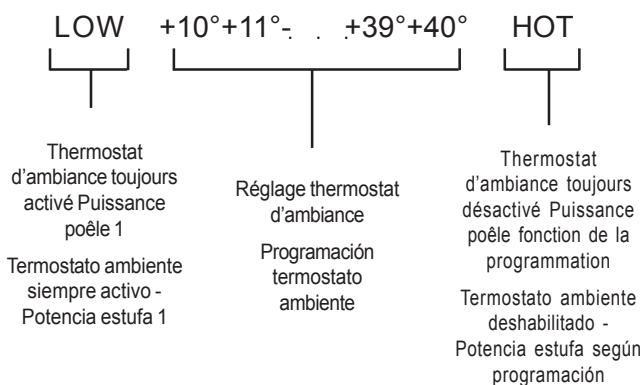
LOW +10°+11°- . +39°+40° HOT

Thermostat d'ambiance toujours activé Puissance poêle 1

Termostato ambiente siempre activo - Potencia estufa 1

Réglage thermostat d'ambiance

Programación termostato ambiente

Thermostat d'ambiance toujours désactivé Puissance poêle fonction de la programmation

Termostato ambiente deshabilitado - Potencia estufa según programación